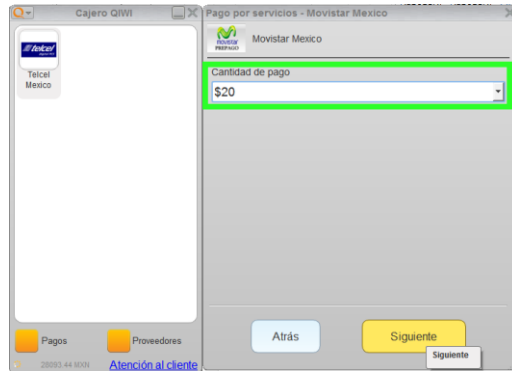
Cajero QIWI

Telcel

Telcel Mexico

Pagos

Proveedores

26093.44 MXN

Atención al cliente

Pago por servicios - Movistar Mexico

movistar PREPAGO

Movistar Mexico

Cantidad de pago

$20

Atrás

Siguiente

Siguiente